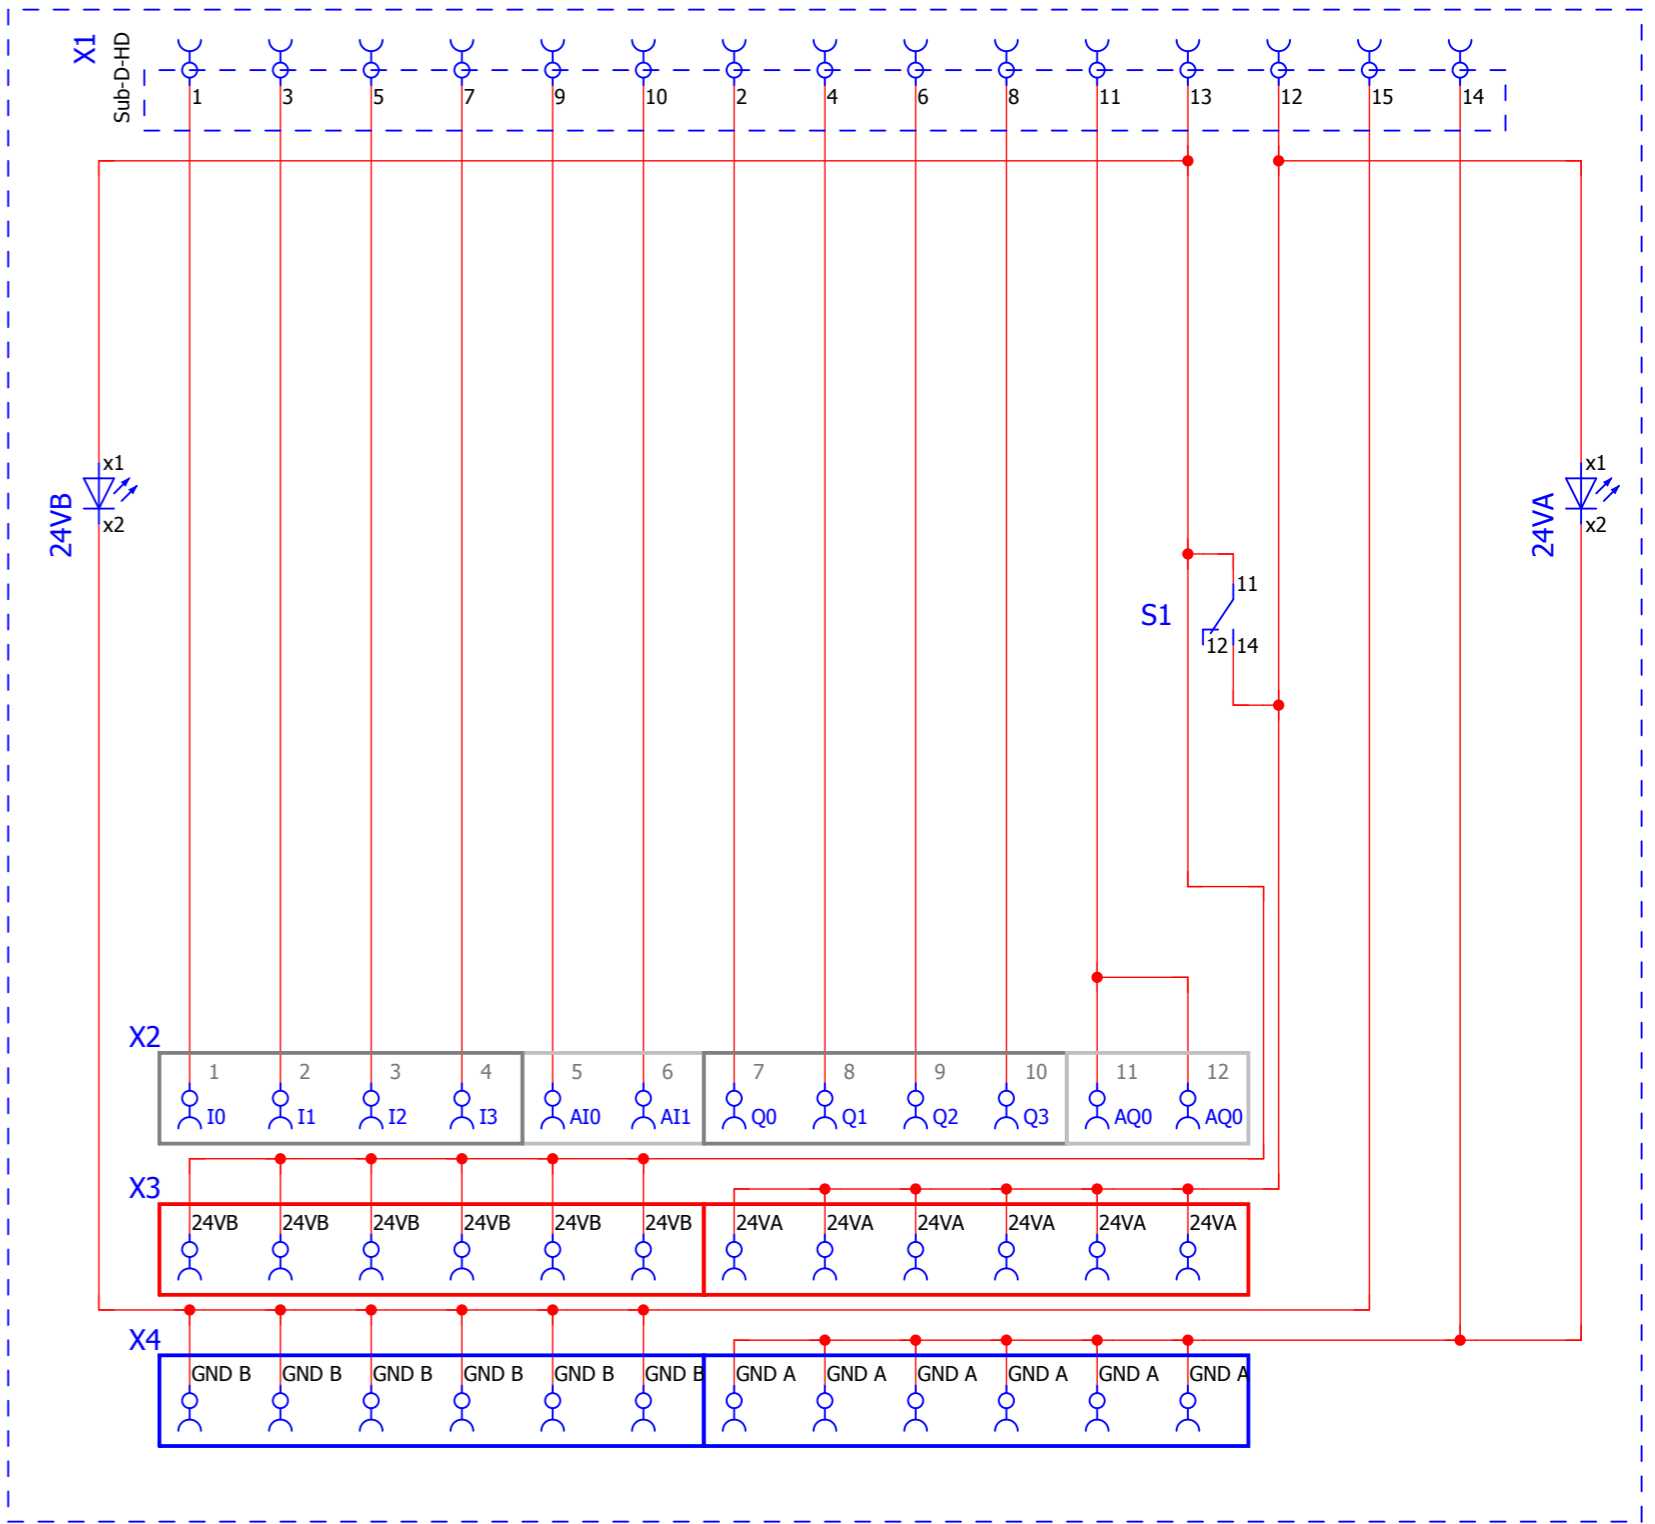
X1
Sub-D-HD
1 3 5 7 9 10 2 4 6 8 11 13 12 15 14

x1
x2
24VB

x1
x2
24VA

S1
11
12 14

X2
1 I0
2 I1
3 I2
4 I3
5 AI0
6 AI1
7 Q0
8 Q1
9 Q2
10 Q3
11 AQ0
12 AQ0

X3
24VB 24VB 24VB 24VB 24VB 24VB 24VA 24VA 24VA 24VA 24VA 24VA

X4
GND B GND B GND B GND B GND B GND B GND A GND A GND A GND A GND A GND A